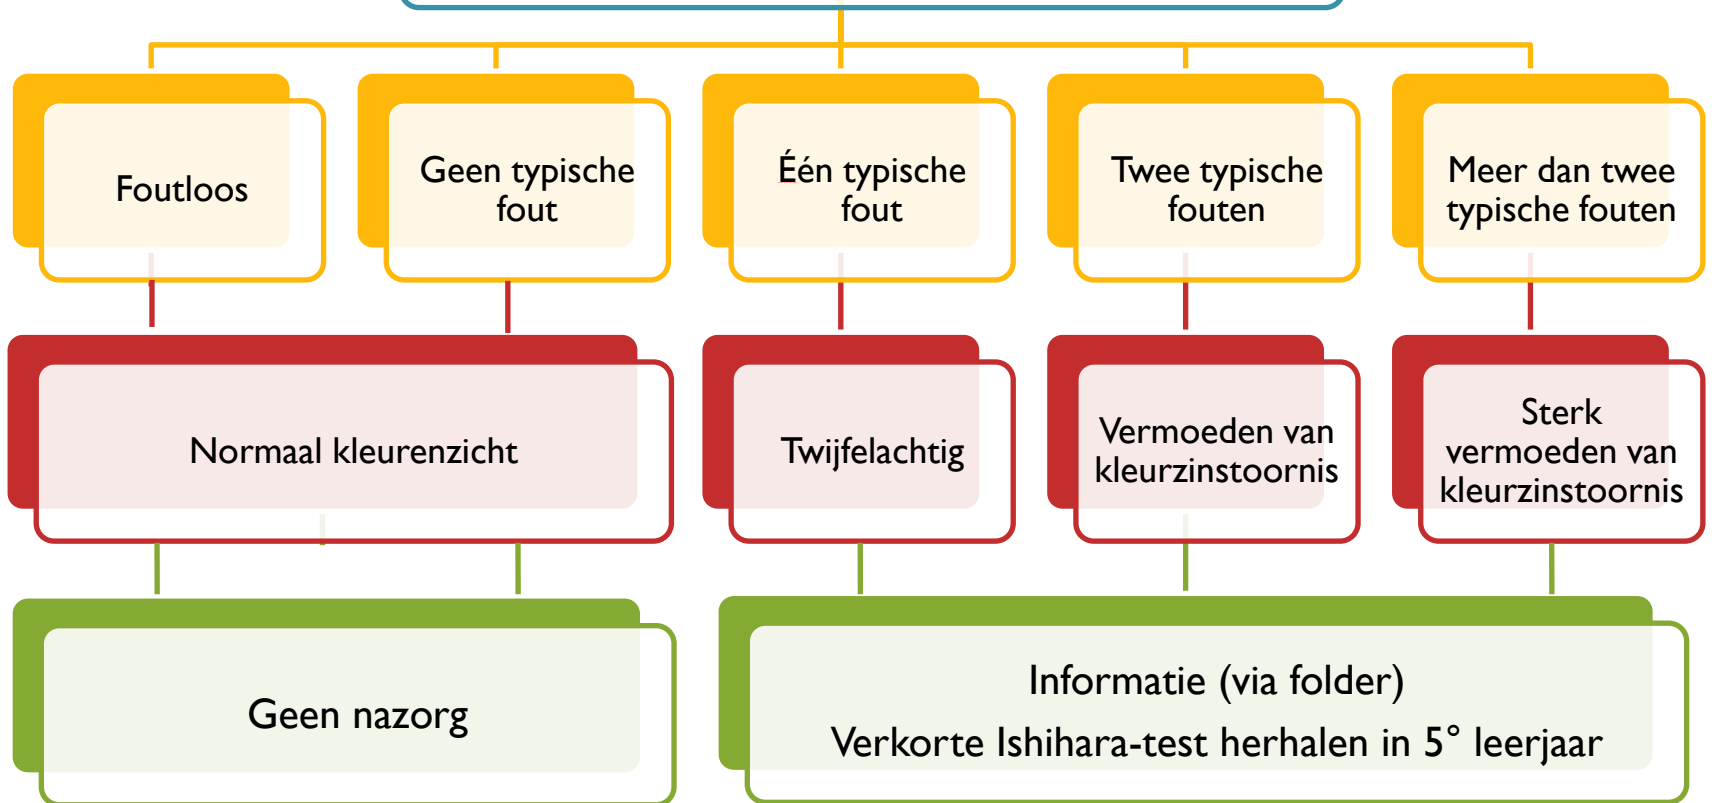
Foutloos

Geen typische fout

Één typische fout

Twee typische fouten

Meer dan twee typische fouten

Normaal kleurenzicht

Twijfelachtig

Vermoeden van kleurzinstoornis

Sterk vermoeden van kleurzinstoornis

Geen nazorg

Informatie (via folder)

Verkorte Ishihara-test herhalen in 5° leerjaar